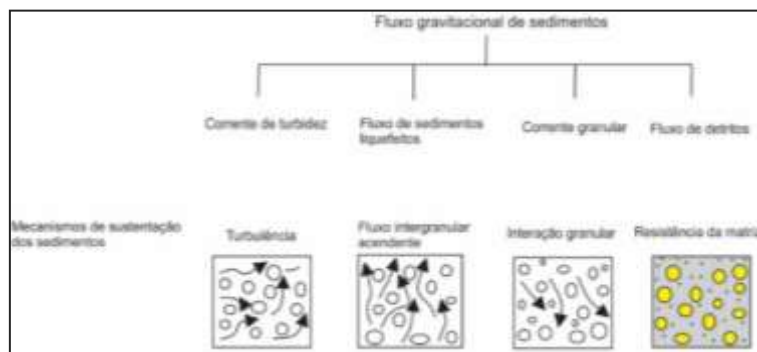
Fluxo gravitacional de sedimentos

Corrente de turbidez

Fluxo de sedimentos liquefeitos

Corrente granular

Fluxo de detritos

Mecanismos de sustentação dos sedimentos

Turbulência

Fluxo intergranular ascendente

Interação granular

Resistência da matri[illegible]